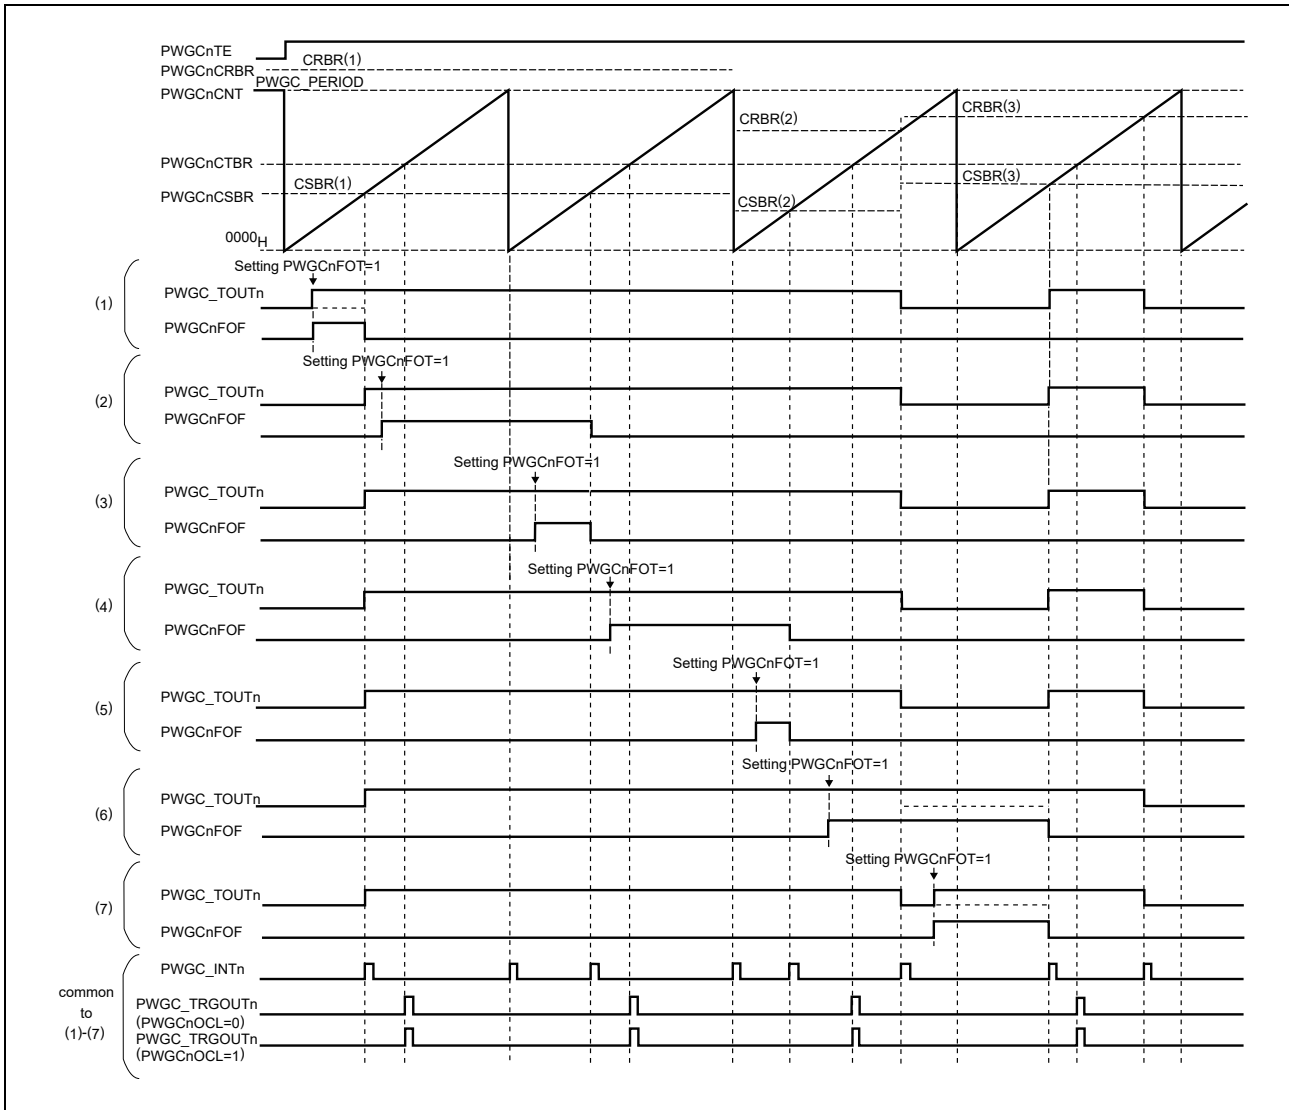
PWGCnTE
CRBR(1)
PWGCnCRBR
PWGC_PERIOD
PWGCnCNT
CRBR(3)
CRBR(2)
PWGCnCTBR
CSBR(1)
CSBR(3)
PWGCnCSBR
CSBR(2)
$0000_H$

Setting PWGCnFOT=1
(1)
PWGC_TOUTn
PWGCnFOF

Setting PWGCnFOT=1
(2)
PWGC_TOUTn
PWGCnFOF

Setting PWGCnFOT=1
(3)
PWGC_TOUTn
PWGCnFOF

Setting PWGCnFOT=1
(4)
PWGC_TOUTn
PWGCnFOF

Setting PWGCnFOT=1
(5)
PWGC_TOUTn
PWGCnFOF

Setting PWGCnFOT=1
(6)
PWGC_TOUTn
PWGCnFOF

Setting PWGCnFOT=1
(7)
PWGC_TOUTn
PWGCnFOF

common to (1)-(7)
PWGC_INTn
PWGC_TRGOUTn
(PWGCnOCL=0)
PWGC_TRGOUTn
(PWGCnOCL=1)